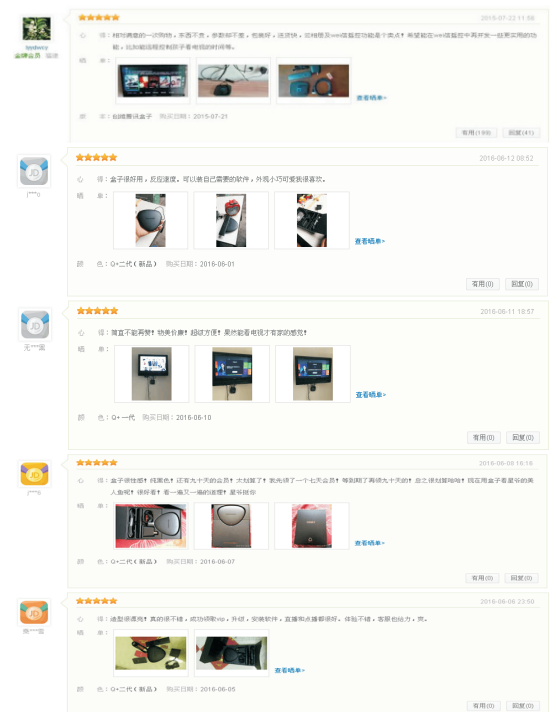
lyydwzy
金牌会员 福建

2015-07-22 11:58

心　得：相当满意的一次网购，东西不贵，参数却不差，包装好，速度快，可视频至wifi监视功能是个卖点！希望能在web端监控中再开发一些更实用的功能，比如能远程控制孩子看电视的时间等。

晒　单：

查看晒单>

类　型：创维魔讯盒子　购买日期：2015-07-21

有用(199)　回复(41)

j***0

2016-06-12 08:52

心　得：盒子很好用，反应速度，可以装自己需要的软件，外观小巧可爱我很喜欢。

晒　单：

查看晒单>

颜　色：Q+二代（新品）　购买日期：2016-06-01

有用(0)　回复(0)

无***宸

2016-06-11 18:57

心　得：简直不能再赞！物美价廉！超级方便！果然能看电视才有家的感觉！

晒　单：

查看晒单>

颜　色：Q+一代　购买日期：2016-06-10

有用(0)　回复(0)

j***6

2016-06-08 16:18

心　得：盒子很性感！线条也，还有九十天的会员！太划算了！我先领了一个七天会员！等到期了再领九十天的！总之很划算哈哈！现在用盒子看爱奇艺的美人鱼呢！很好看！看一遍又一遍的表情！爱死你你

晒　单：

查看晒单>

颜　色：Q+二代（新品）　购买日期：2016-06-07

有用(0)　回复(0)

夜***宝

2016-06-06 23:50

心　得：造型很漂亮！真的很不错，成功领取vip，升级，安装软件，直播和点播都很好。体验不错，客服也给力，爽。

晒　单：

查看晒单>

颜　色：Q+二代（新品）　购买日期：2016-06-05

有用(0)　回复(0)